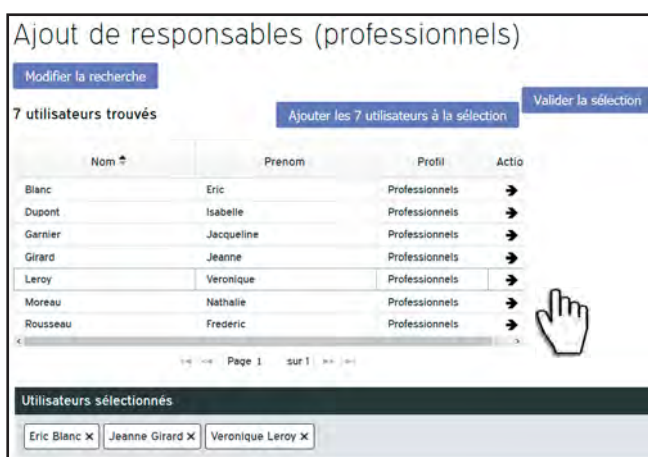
Ajout de responsables (professionnels)

Modifier la recherche

7 utilisateurs trouvés

Ajouter les 7 utilisateurs à la sélection

Valider la sélection

| Nom | Prenom | Profil | Actio |
|---|---|---|---|
| Blanc | Eric | Professionnels | ➔ |
| Dupont | Isabelle | Professionnels | ➔ |
| Garnier | Jacqueline | Professionnels | ➔ |
| Girard | Jeanne | Professionnels | ➔ |
| Leroy | Veronique | Professionnels | ➔ |
| Moreau | Nathalie | Professionnels | ➔ |
| Rousseau | Frederic | Professionnels | ➔ |

Page 1 sur 1

Utilisateurs sélectionnés

Eric Blanc ✕ Jeanne Girard ✕ Veronique Leroy ✕